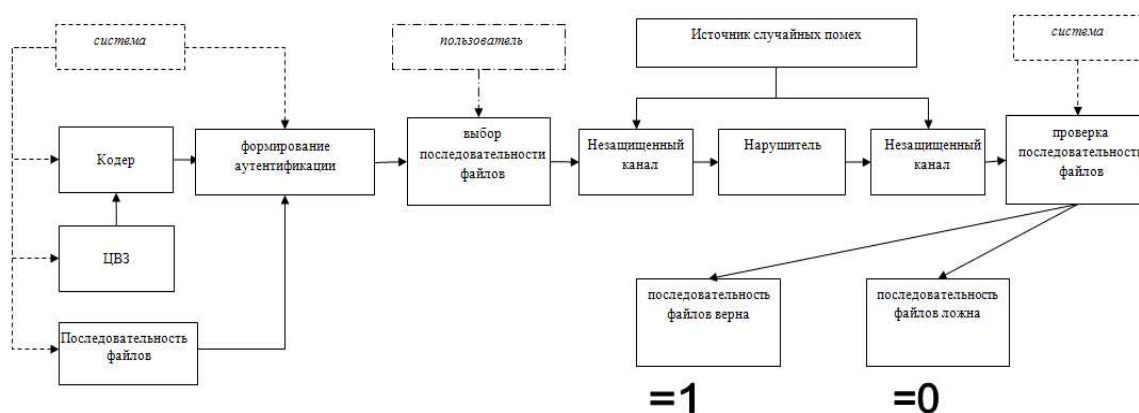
система

пользователь

Источник случайных помех

система

Кодер

формирование аутентификации

выбор последовательности файлов

Незащищенный канал

Нарушитель

Незащищенный канал

проверка последовательности файлов

ЦВЗ

Последовательность файлов

последовательность файлов верна

последовательность файлов ложна

=1

=0